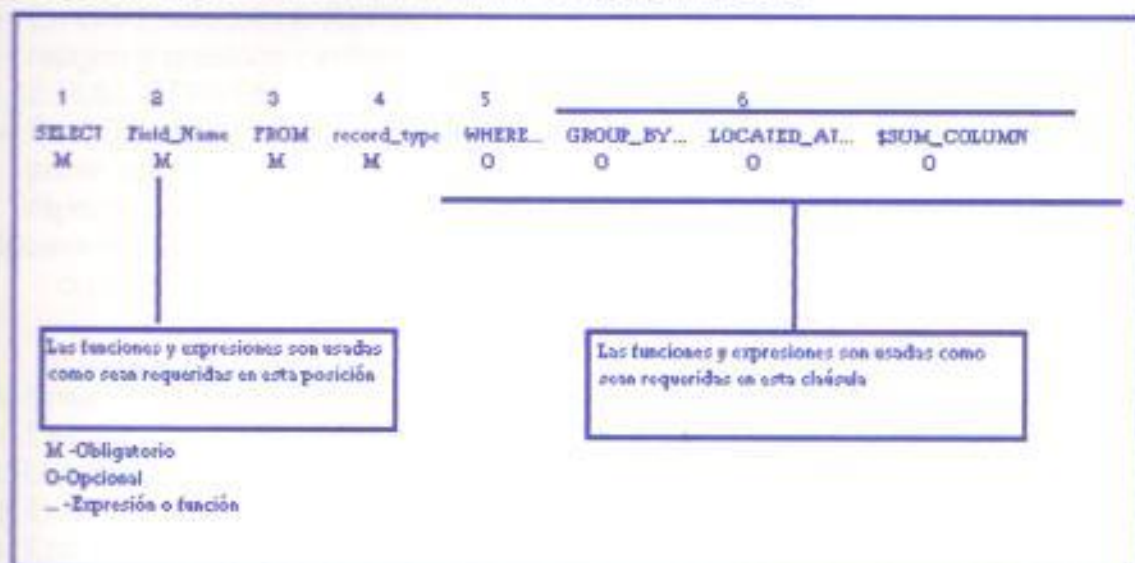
1 2 3 4 5 6

SELECT Field_Name FROM record_type WHERE... GROUP_BY... LOCATED_AT... $SUM_COLUMN

M M M M O O O O

Las funciones y expresiones son usadas como sean requeridas en esta posición

Las funciones y expresiones son usadas como sean requeridas en esta cláusula

M -Obligatorio
O-Opcional
... -Expresión o función